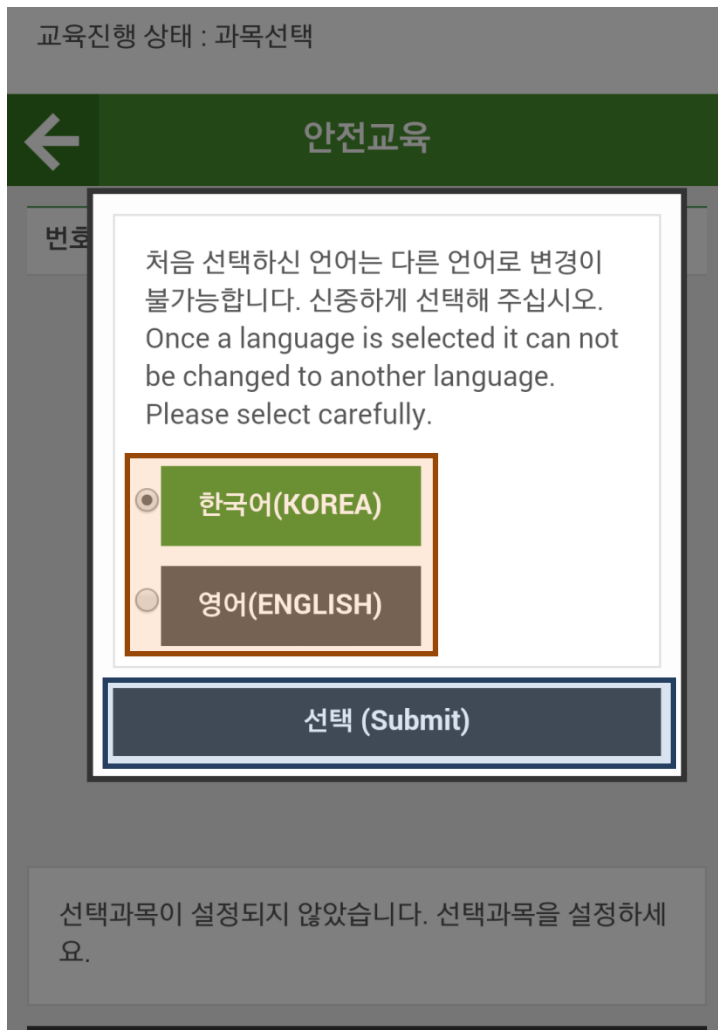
교육진행 상태 : 과목선택

안전교육

번호

처음 선택하신 언어는 다른 언어로 변경이 불가능합니다. 신중하게 선택해 주십시오. Once a language is selected it can not be changed to another language. Please select carefully.

한국어(KOREA)

영어(ENGLISH)

선택 (Submit)

선택과목이 설정되지 않았습니다. 선택과목을 설정하세요.